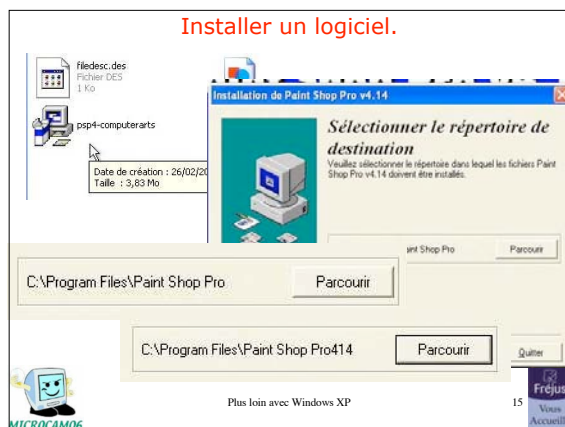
Installer un logiciel.

filedesc.des
Fichier DES
1 Ko

psp4-computerarts

Date de création : 26/02/20
Taille : 3,83 Mo

Installation de Paint Shop Pro v4.14

Sélectionner le répertoire de destination

Veuillez sélectionner le répertoire dans lequel les fichiers Paint Shop Pro v4.14 doivent être installés.

int Shop Pro
Parcourir

C:\Program Files\Paint Shop Pro
Parcourir

C:\Program Files\Paint Shop Pro414
Parcourir

Quitter

MICROCAM06

Plus loin avec Windows XP

15

Fréjus
Vous Accueill